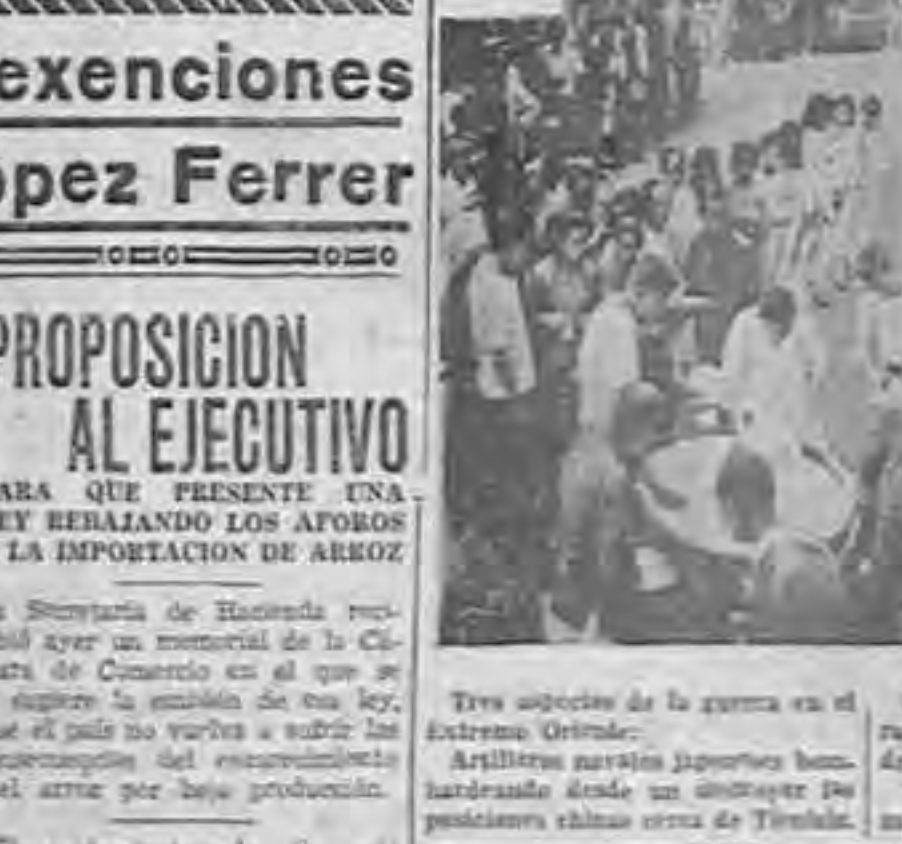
exenciones

pez Ferrer

PROPOSICION AL EJECUTIVO

ARA QUE PRESENTE UNA EY REBAJANDO LOS AFOROS LA IMPORTACION DE ARROZ

a Secretaría de Hacienda recibió ayer un memorial de la Cámara de Comercio en el que se sugiere la emisión de una ley, que el país no vuelva a sufrir las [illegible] del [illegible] del arroz por baja producción.

Tres aspectos de la guerra en el Extremo Oriente.

Artilleros navales japoneses bombardeando desde un destroyer las posiciones chinas cerca de Tientsin.